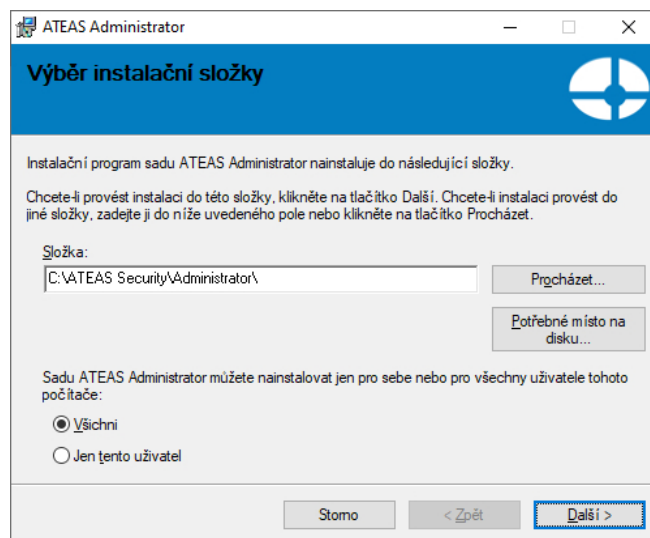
ATEAS Administrator

Výběr instalační složky

Instalační program sadu ATEAS Administrator nainstaluje do následující složky.

Chcete-li provést instalaci do této složky, klikněte na tlačítko Další. Chcete-li instalaci provést do jiné složky, zadejte ji do níže uvedeného pole nebo klikněte na tlačítko Procházet.

Složka:

C:\ATEAS Security\Administrator\

Procházet...

Potřebné místo na disku...

Sadu ATEAS Administrator můžete nainstalovat jen pro sebe nebo pro všechny uživatele tohoto počítače:

Všichni

Jen tento uživatel

Storno

< Zpět

Další >